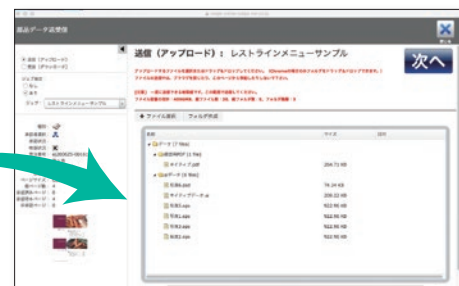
商品データ送受信

送信（アップロード）：レストラインメニューサンプル

次へ

送信（アップロード）
受信（ダウンロード）

ジョブ

レストラインメニューサンプル

ファイル選択
フォルダ作成

名前
サイズ

データ
サイズ
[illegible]

入稿データ

204.73 KB

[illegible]

74.24 KB
206.03 KB
502.90 KB
502.90 KB
502.90 KB
502.90 KB
502.90 KB